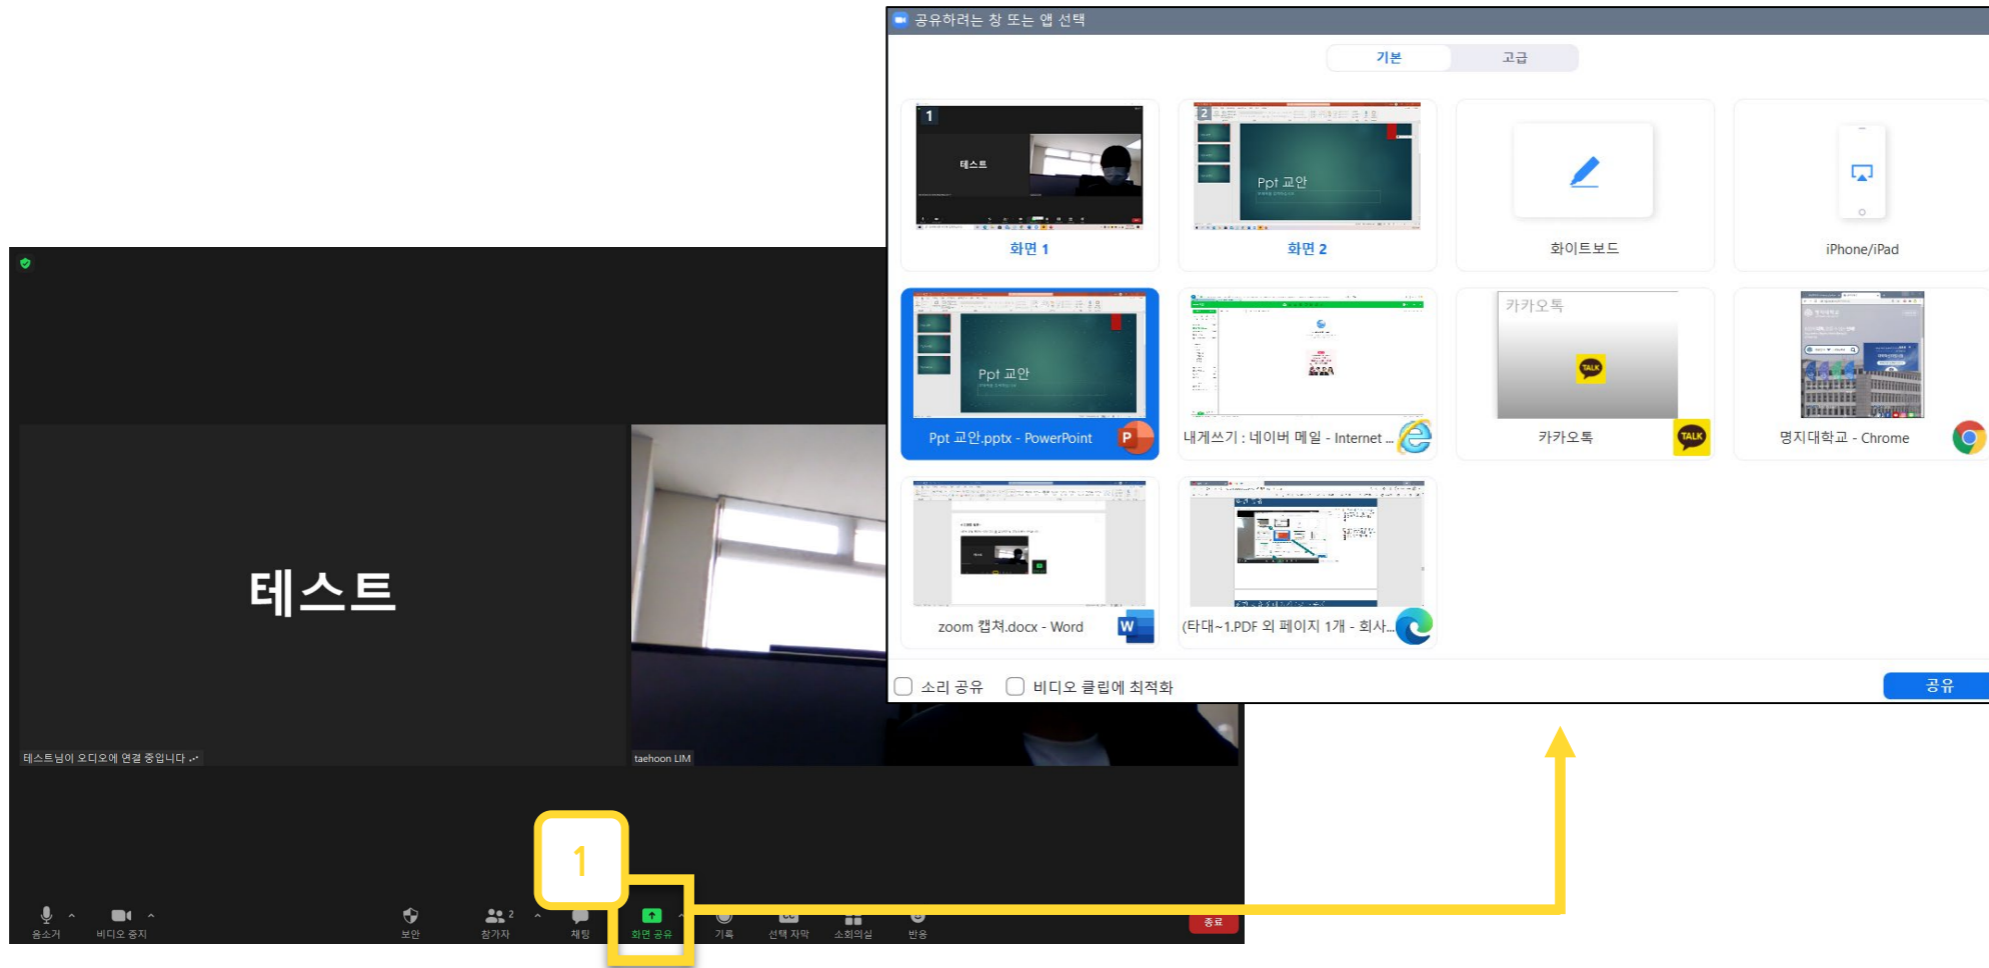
공유하려는 창 또는 앱 선택

기본 고급

1
테스트
화면 1

2
Ppt 교안
화면 2

화이트보드

iPhone/iPad

Ppt 교안
Ppt 교안.pptx - PowerPoint

내게쓰기 : 네이버 메일 - Internet ...

카카오톡
TALK
카카오톡

명지대학교 - Chrome

zoom 캡쳐.docx - Word

(타대~1.PDF 외 페이지 1개 - 회사...

소리 공유 비디오 클립에 최적화

공유

테스트

테스트님이 오디오에 연결 중입니다 ...

taehoon LIM

1

음소거 비디오 중지 보안 참가자 2 채팅 화면 공유 기록 선택 자막 소회의실 반응 종료